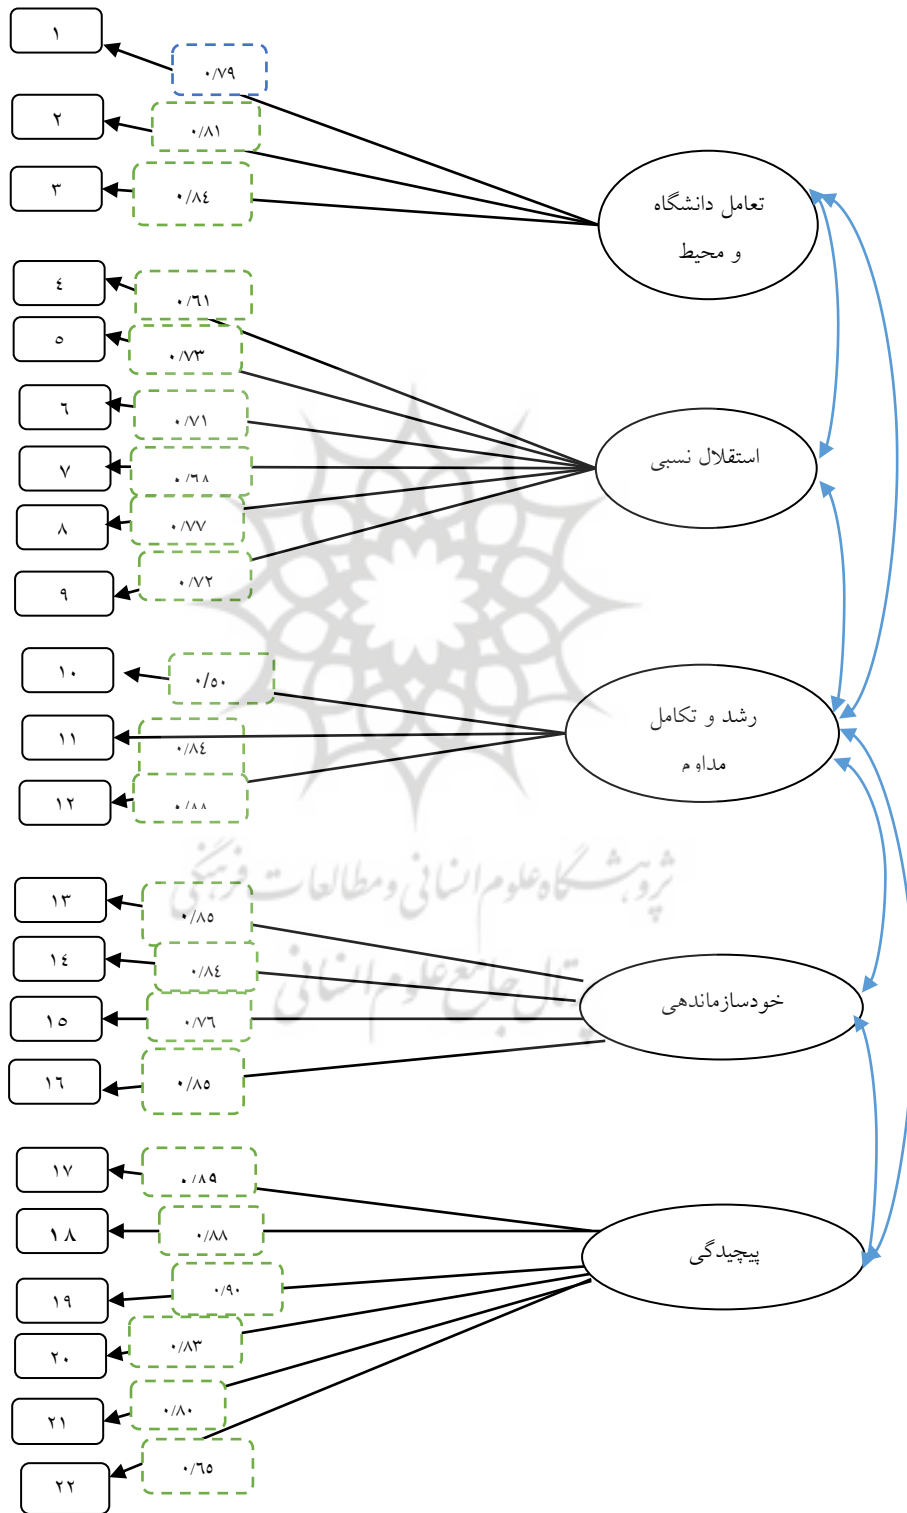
تعامل دانشگاه و محیط
۱
۰/۷۹
۲
۰/۸۱
۳
۰/۸٤

استقلال نسبی
٤
۰/٦۱
٥
۰/۷۳
٦
۰/۷۱
۷
۰/٦۸
۸
۰/۷۷
۹
۰/۷۲

رشد و تکامل مداوم
۱۰
۰/٥۰
۱۱
۰/۸٤
۱۲
۰/۸۸

خودسازماندهی
۱۳
۰/۸٥
۱٤
۰/۸٤
۱٥
۰/۷٦
۱٦
۰/۸٥

پیچیدگی
۱۷
۰/۸۹
۱۸
۰/۸۸
۱۹
۰/۹۰
۲۰
۰/۸۳
۲۱
۰/۸۰
۲۲
۰/٦٥

پژوهشگاه علوم انسانی و مطالعات فرهنگی
پرتال جامع علوم انسانی